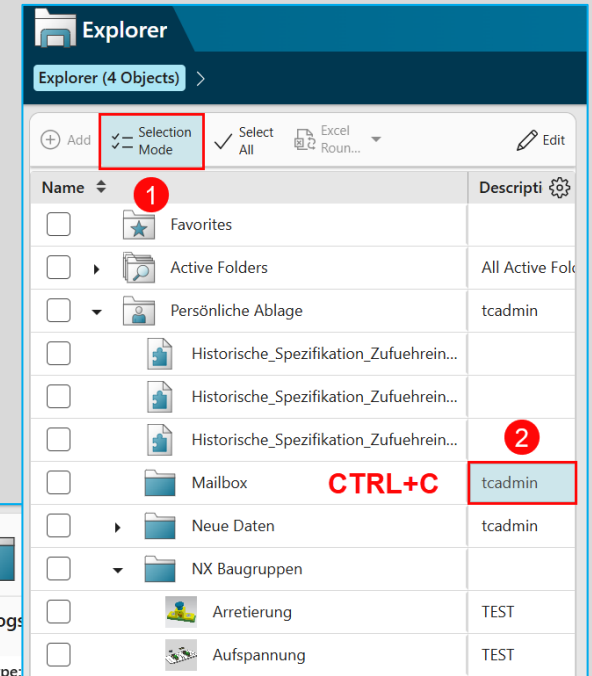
Explorer

Explorer (4 Objects) >

Add | Selection Mode | Select All | Excel Roun... | Edit

| Name | Descripti |
|---|---|
| Favorites | |
| Active Folders | All Active Fol |
| Persönliche Ablage | tcadmin |
| Historische_Spezifikation_Zufuehrein... | |
| Historische_Spezifikation_Zufuehrein... | |
| Historische_Spezifikation_Zufuehrein... | |
| Mailbox | tcadmin |
| Neue Daten | tcadmin |
| NX Baugruppen | |
| Arretierung | TEST |
| Aufspannung | TEST |

1

2

CTRL+C

ogs

pe